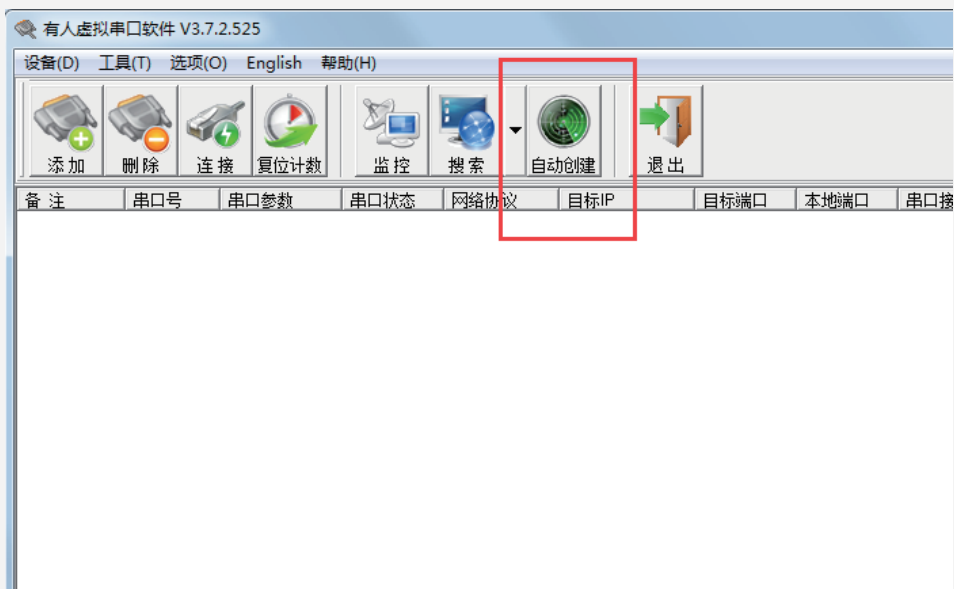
有人虚拟串口软件 V3.7.2.525

设备(D) 工具(T) 选项(O) English 帮助(H)

添加 删除 连接 复位计数 监控 搜索 自动创建 退出

| 备注 | 串口号 | 串口参数 | 串口状态 | 网络协议 | 目标IP | 目标端口 | 本地端口 | 串口接 |
|---|---|---|---|---|---|---|---|---|